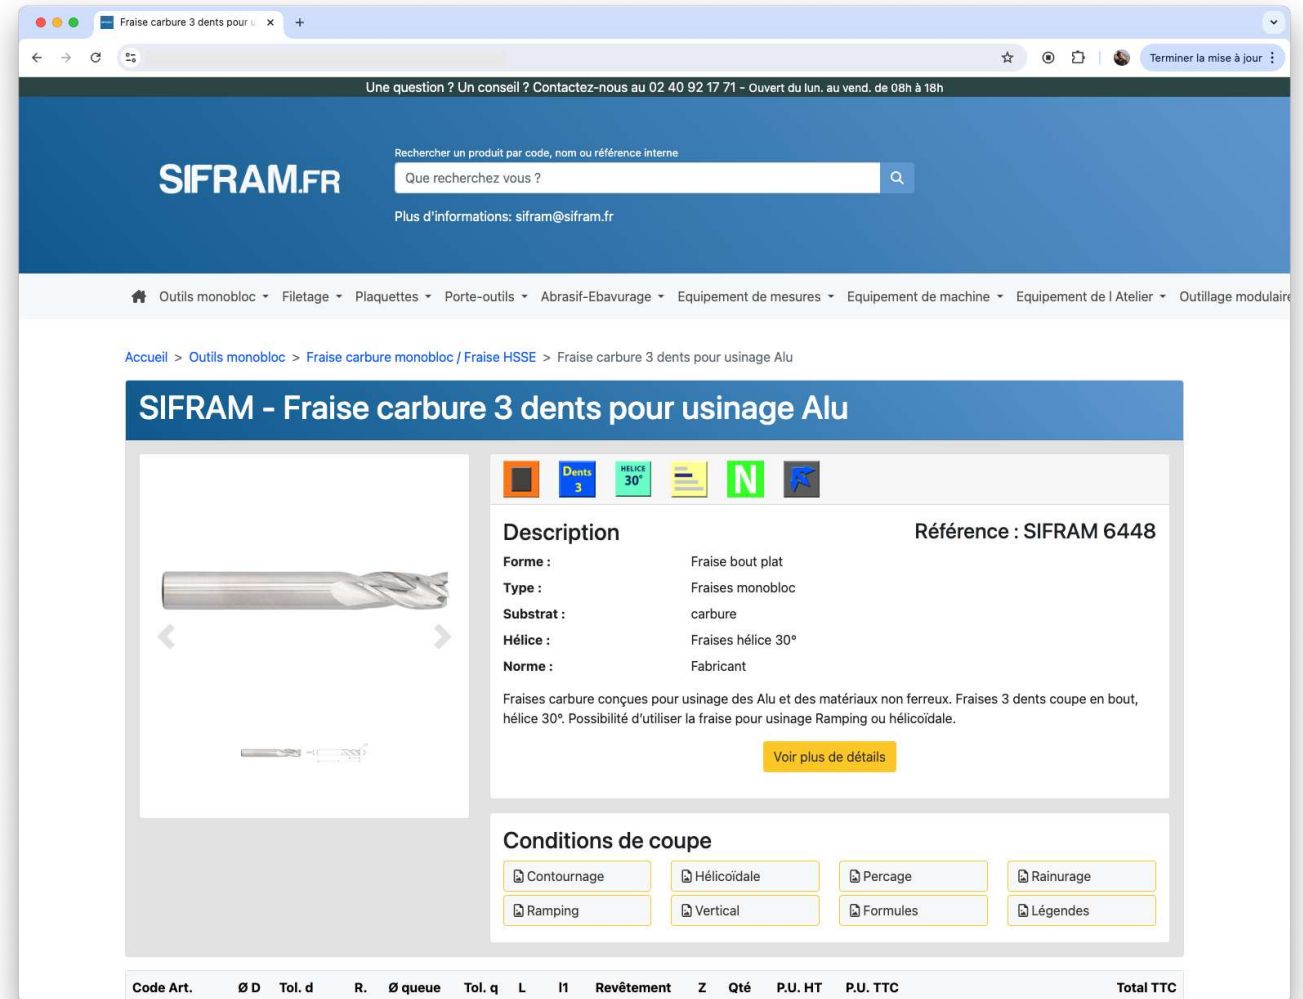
Fraise carbure 3 dents pour u ×
+

Terminer la mise à jour

Une question ? Un conseil ? Contactez-nous au 02 40 92 17 71 - Ouvert du lun. au vend. de 08h à 18h

SIFRAM.FR

Rechercher un produit par code, nom ou référence interne

Que recherchez vous ?

Plus d'informations: sifram@sifram.fr

Outils monobloc Filetage Plaquettes Porte-outils Abrasif-Ebavurage Equipement de mesures Equipement de machine Equipement de l Atelier Outillage modulaire

Accueil > Outils monobloc > Fraise carbure monobloc / Fraise HSSE > Fraise carbure 3 dents pour usinage Alu

SIFRAM - Fraise carbure 3 dents pour usinage Alu

Dents 3 HELICE 30° N

Description

Référence : SIFRAM 6448

| | |
|---|---|
| Forme : | Fraise bout plat |
| Type : | Fraises monobloc |
| Substrat : | carbure |
| Hélice : | Fraises hélice 30° |
| Norme : | Fabricant |

Fraises carbure conçues pour usinage des Alu et des matériaux non ferreux. Fraises 3 dents coupe en bout, hélice 30°. Possibilité d'utiliser la fraise pour usinage Ramping ou hélicoïdale.

Voir plus de détails

Conditions de coupe

Contournage Hélicoïdale Percage Rainurage
Ramping Vertical Formules Légendes

| Code Art. | Ø D | Tol. d | R. | Ø queue | Tol. q | L | l1 | Revêtement | Z | Qté | P.U. HT | P.U. TTC | Total TTC |
|---|---|---|---|---|---|---|---|---|---|---|---|---|---|